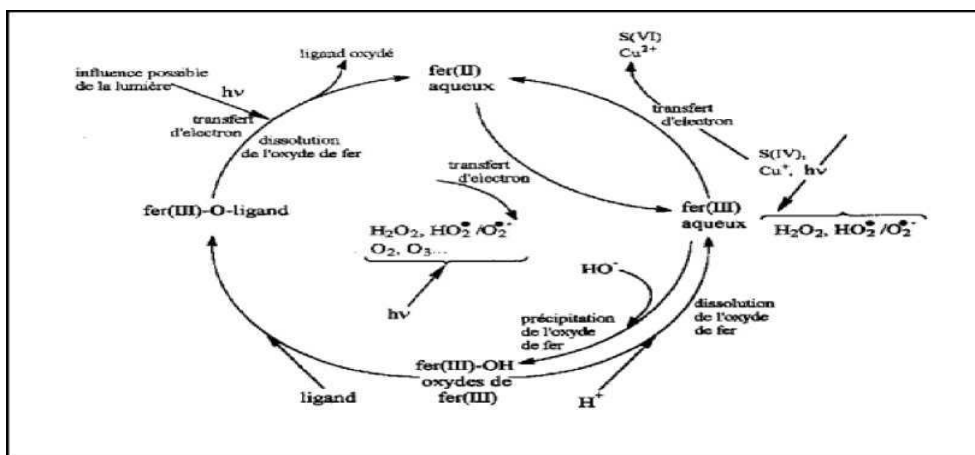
ligand oxydé

influence possible de la lumière

hν

transfert d'electron

dissolution de l'oxyde de fer

fer(II) aqueux

S(VI)
$Cu^{2+}$

transfert d'electron

S(IV), $Cu^{+}$, hν

transfert d'electron

fer(III)-O-ligand

$H_2O_2$, $HO_2^{\bullet}$ /$O_2^{\bullet-}$
$O_2$, $O_3$...

hν

fer(III) aqueux

$H_2O_2$, $HO_2^{\bullet}$ /$O_2^{\bullet-}$

$HO^{-}$

précipitation de l'oxyde de fer

dissolution de l'oxyde de fer

fer(III)-OH
oxydes de fer(III)

ligand

$H^{+}$